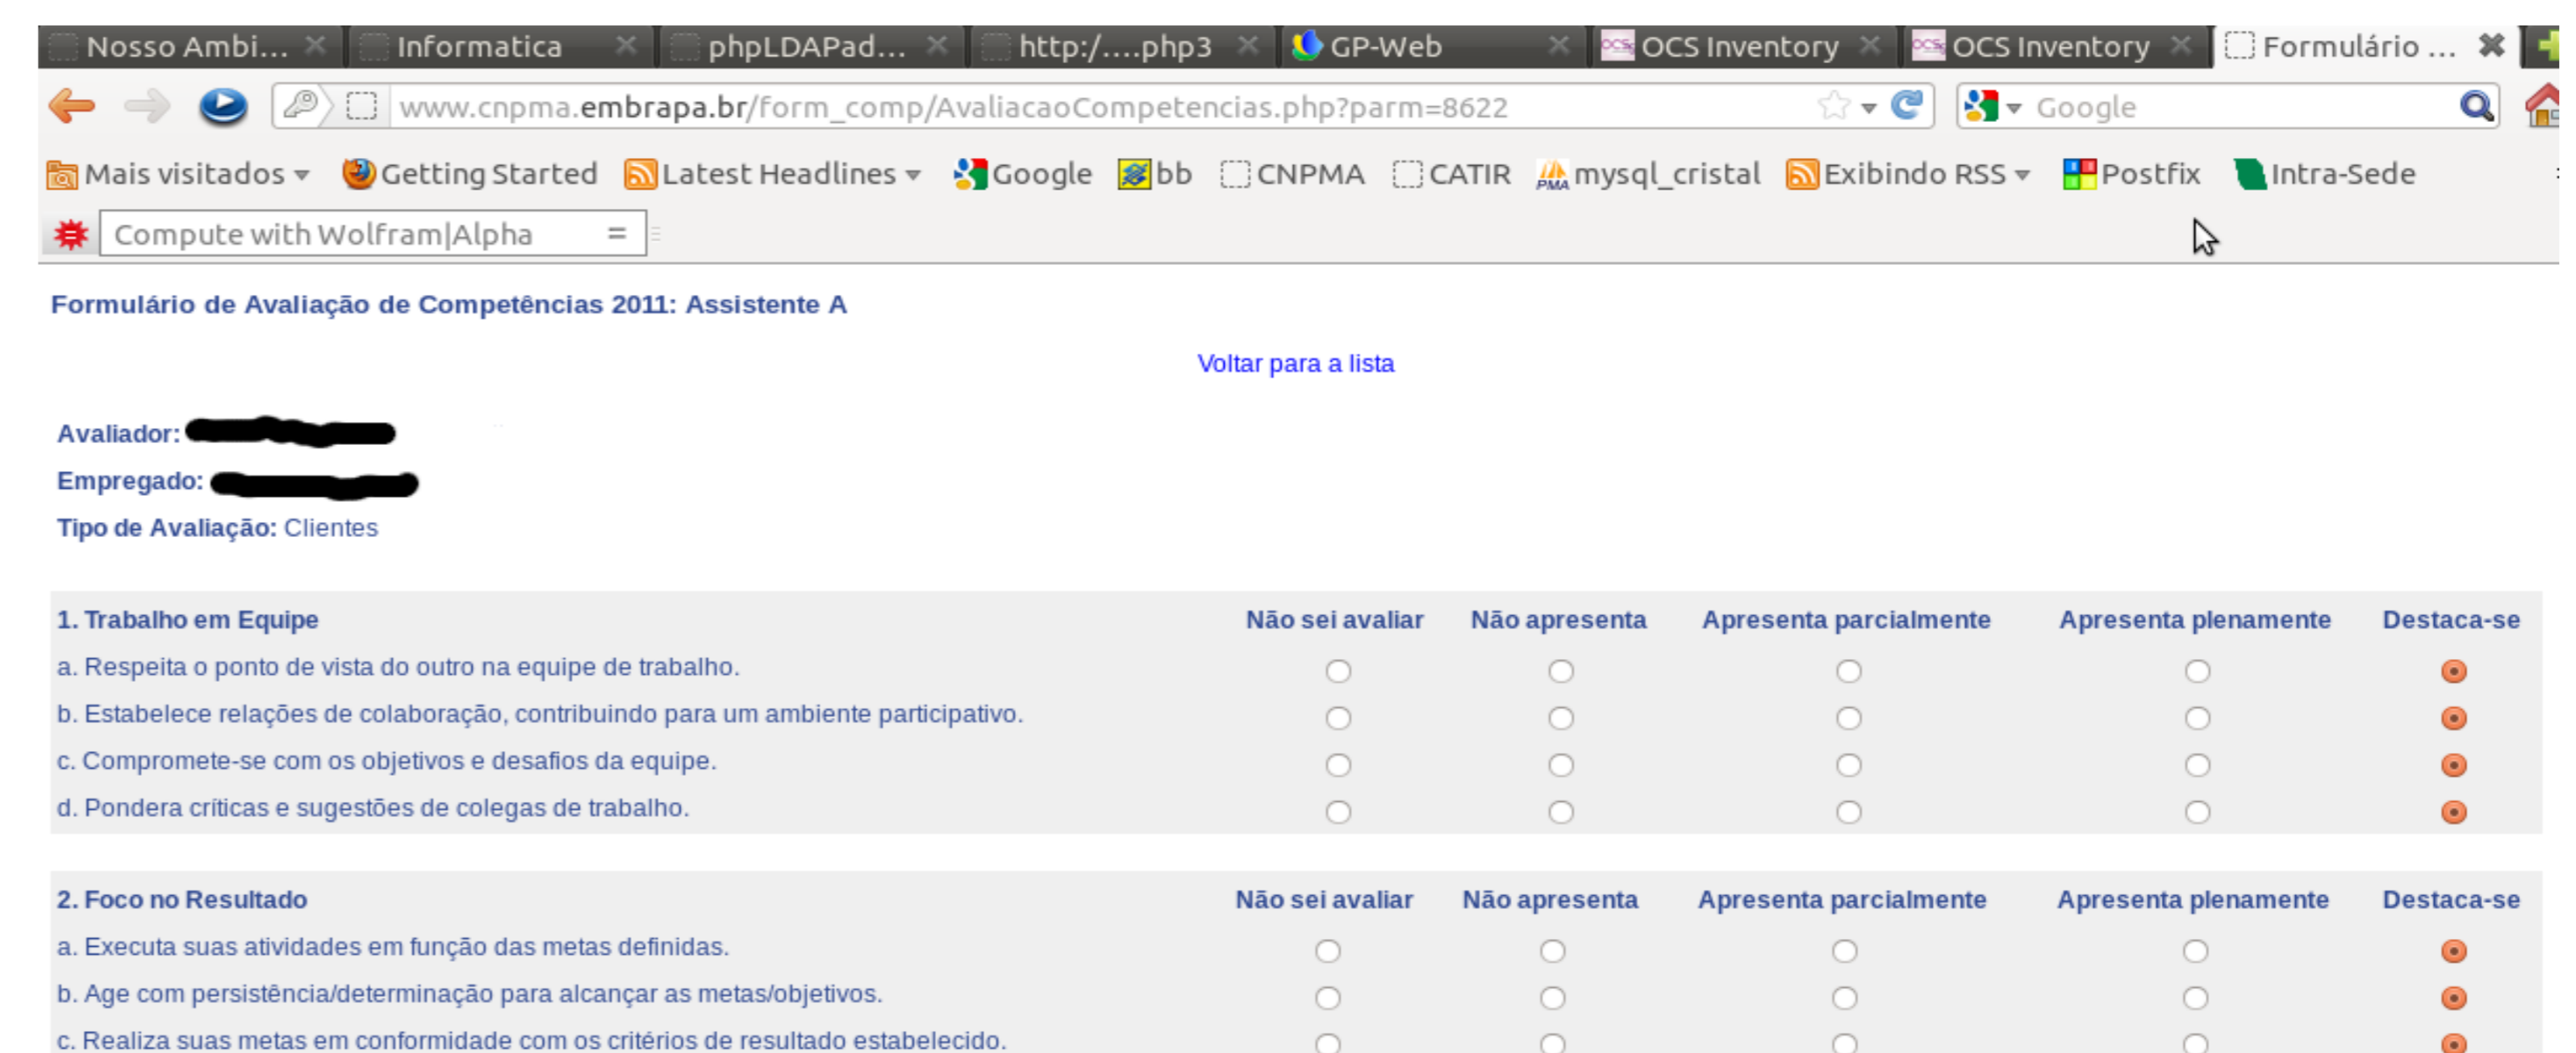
Nosso Ambi... Informatica phpLDAPad... http:/....php3 GP-Web OCS Inventory OCS Inventory Formulário ...

www.cnpma.embrapa.br/form_comp/AvaliacaoCompetencias.php?parm=8622

Google

Mais visitados Getting Started Latest Headlines Google bb CNPMA CATIR mysql_cristal Exibindo RSS Postfix Intra-Sede

Compute with Wolfram|Alpha =

Formulário de Avaliação de Competências 2011: Assistente A

Voltar para a lista

Avaliador: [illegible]

Empregado: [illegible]

Tipo de Avaliação: Clientes

| 1. Trabalho em Equipe | Não sei avaliar | Não apresenta | Apresenta parcialmente | Apresenta plenamente | Destaca-se |
|---|---|---|---|---|---|
| a. Respeita o ponto de vista do outro na equipe de trabalho. | | | | | |
| b. Estabelece relações de colaboração, contribuindo para um ambiente participativo. | | | | | |
| c. Compromete-se com os objetivos e desafios da equipe. | | | | | |
| d. Pondera críticas e sugestões de colegas de trabalho. | | | | | |

| 2. Foco no Resultado | Não sei avaliar | Não apresenta | Apresenta parcialmente | Apresenta plenamente | Destaca-se |
|---|---|---|---|---|---|
| a. Executa suas atividades em função das metas definidas. | | | | | |
| b. Age com persistência/determinação para alcançar as metas/objetivos. | | | | | |
| c. Realiza suas metas em conformidade com os critérios de resultado estabelecido. | | | | | |